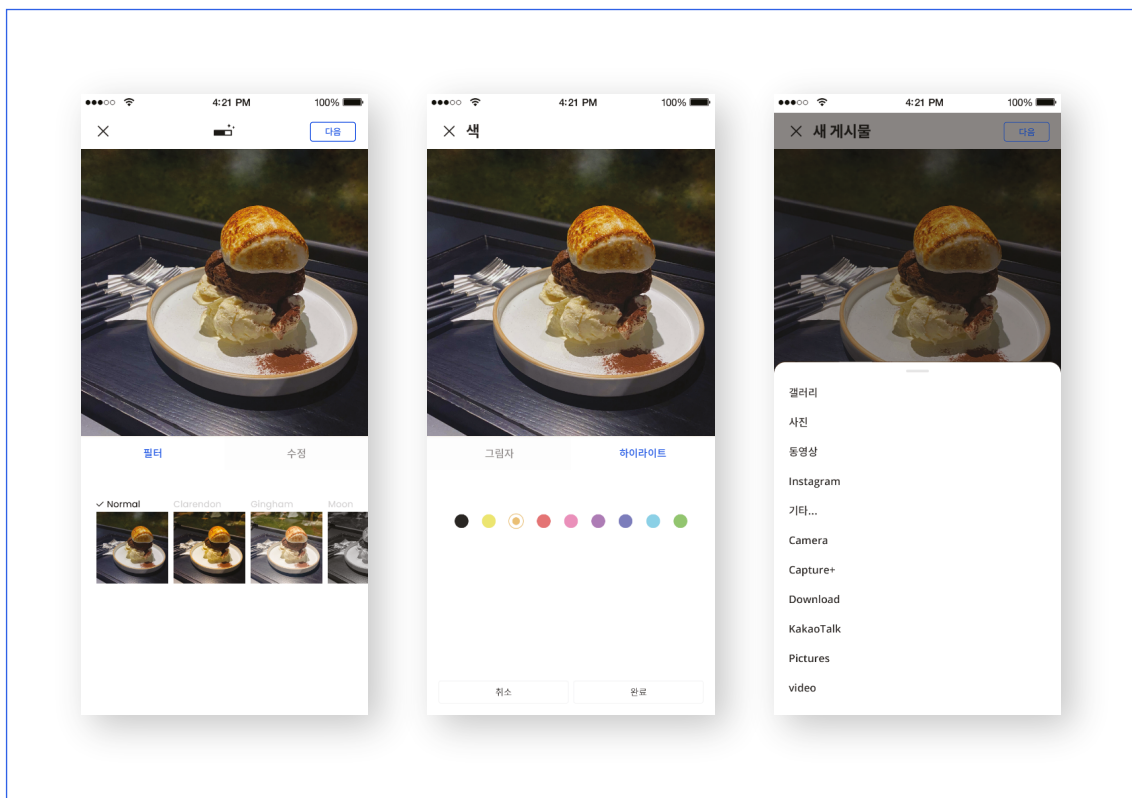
4:21 PM
100%

다음

필터
수정

✓ Normal
Clarendon
Gingham
Moon

4:21 PM
100%

색

그림자
하이라이트

취소
완료

4:21 PM
100%

새 게시물
다음

갤러리
사진
동영상
Instagram
기타...
Camera
Capture+
Download
KakaoTalk
Pictures
video